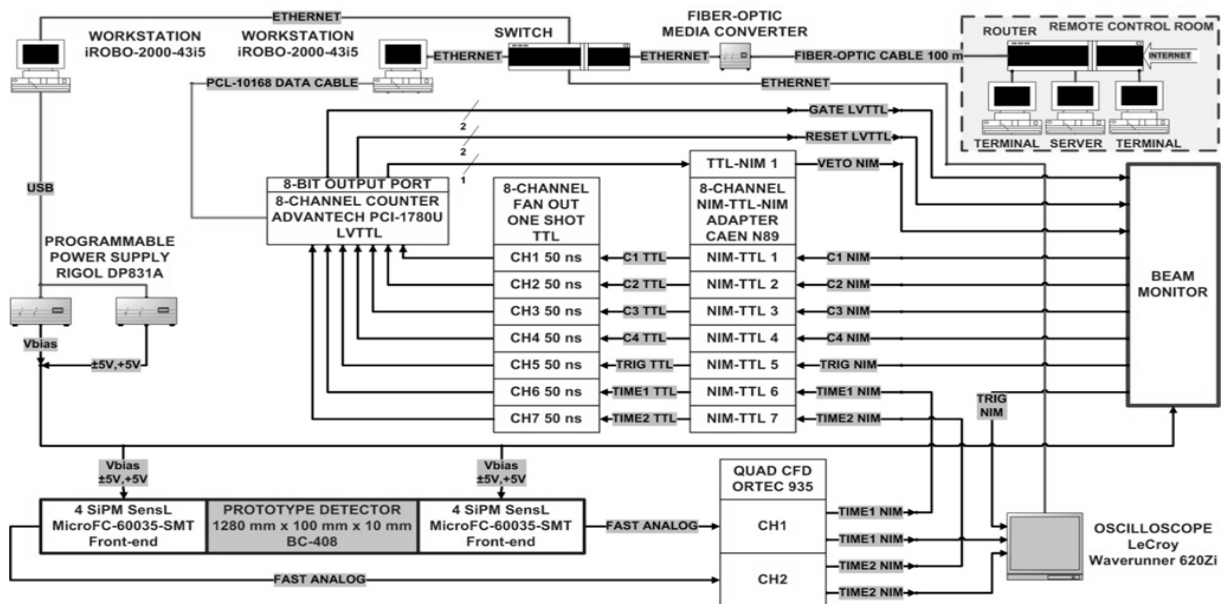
WORKSTATION iROBO-2000-43i5

ETHERNET

WORKSTATION iROBO-2000-43i5

SWITCH

FIBER-OPTIC MEDIA CONVERTER

ETHERNET

ETHERNET

FIBER-OPTIC CABLE 100 m

ROUTER

REMOTE CONTROL ROOM

INTERNET

ETHERNET

PCL-10168 DATA CABLE

TERMINAL SERVER TERMINAL

GATE LVTTL

2

RESET LVTTL

2

1

TTL-NIM 1

VETO NIM

USB

8-BIT OUTPUT PORT
8-CHANNEL COUNTER ADVANTECH PCI-1780U LVTTL

8-CHANNEL FAN OUT ONE SHOT TTL

8-CHANNEL NIM-TTL-NIM ADAPTER CAEN N89

PROGRAMMABLE POWER SUPPLY RIGOL DP831A

| CH1 50 ns | C1 TTL | NIM-TTL 1 | C1 NIM |
|---|---|---|---|
| CH2 50 ns | C2 TTL | NIM-TTL 2 | C2 NIM |
| CH3 50 ns | C3 TTL | NIM-TTL 3 | C3 NIM |
| CH4 50 ns | C4 TTL | NIM-TTL 4 | C4 NIM |
| CH5 50 ns | TRIG TTL | NIM-TTL 5 | TRIG NIM |
| CH6 50 ns | TIME1 TTL | NIM-TTL 6 | TIME1 NIM |
| CH7 50 ns | TIME2 TTL | NIM-TTL 7 | TIME2 NIM |

BEAM MONITOR

Vbias

±5V,+5V

TRIG NIM

Vbias ±5V,+5V

Vbias ±5V,+5V

QUAD CFD ORTEC 935

4 SiPM SensL MicroFC-60035-SMT Front-end

PROTOTYPE DETECTOR 1280 mm x 100 mm x 10 mm BC-408

4 SiPM SensL MicroFC-60035-SMT Front-end

FAST ANALOG

CH1

TIME1 NIM

TIME1 NIM

OSCILLOSCOPE LeCroy Waverunner 620Zi

FAST ANALOG

CH2

TIME2 NIM

TIME2 NIM